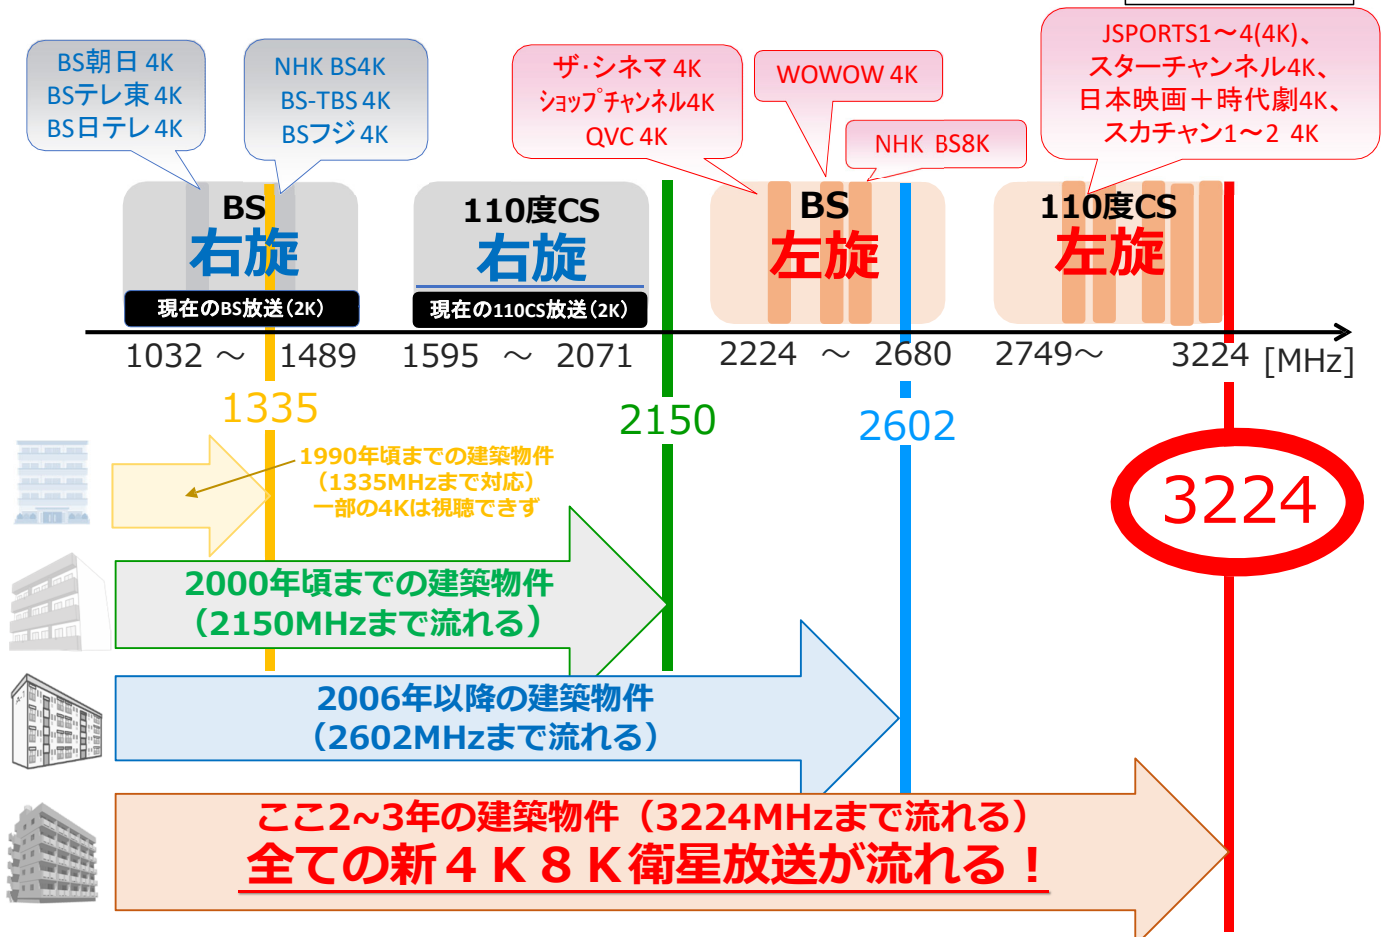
BS朝日 4K
BSテレ東 4K
BS日テレ 4K

NHK BS4K
BS-TBS 4K
BSフジ 4K

ザ・シネマ 4K
ショップチャンネル4K
QVC 4K

WOWOW 4K

NHK BS8K

JSPORTS1～4(4K)、
スターチャンネル4K、
日本映画＋時代劇4K、
スカチャン1～2 4K

BS
右旋
現在のBS放送（2K）

110度CS
右旋
現在の110CS放送（2K）

BS
左旋

110度CS
左旋

1032 ～ 1489 1595 ～ 2071 2224 ～ 2680 2749～ 3224 [MHz]

1335

2150

2602

3224

1990年頃までの建築物件
（1335MHzまで対応）
一部の4Kは視聴できず

2000年頃までの建築物件
（2150MHzまで流れる）

2006年以降の建築物件
（2602MHzまで流れる）

ここ2~3年の建築物件（3224MHzまで流れる）
全ての新４Ｋ８Ｋ衛星放送が流れる！